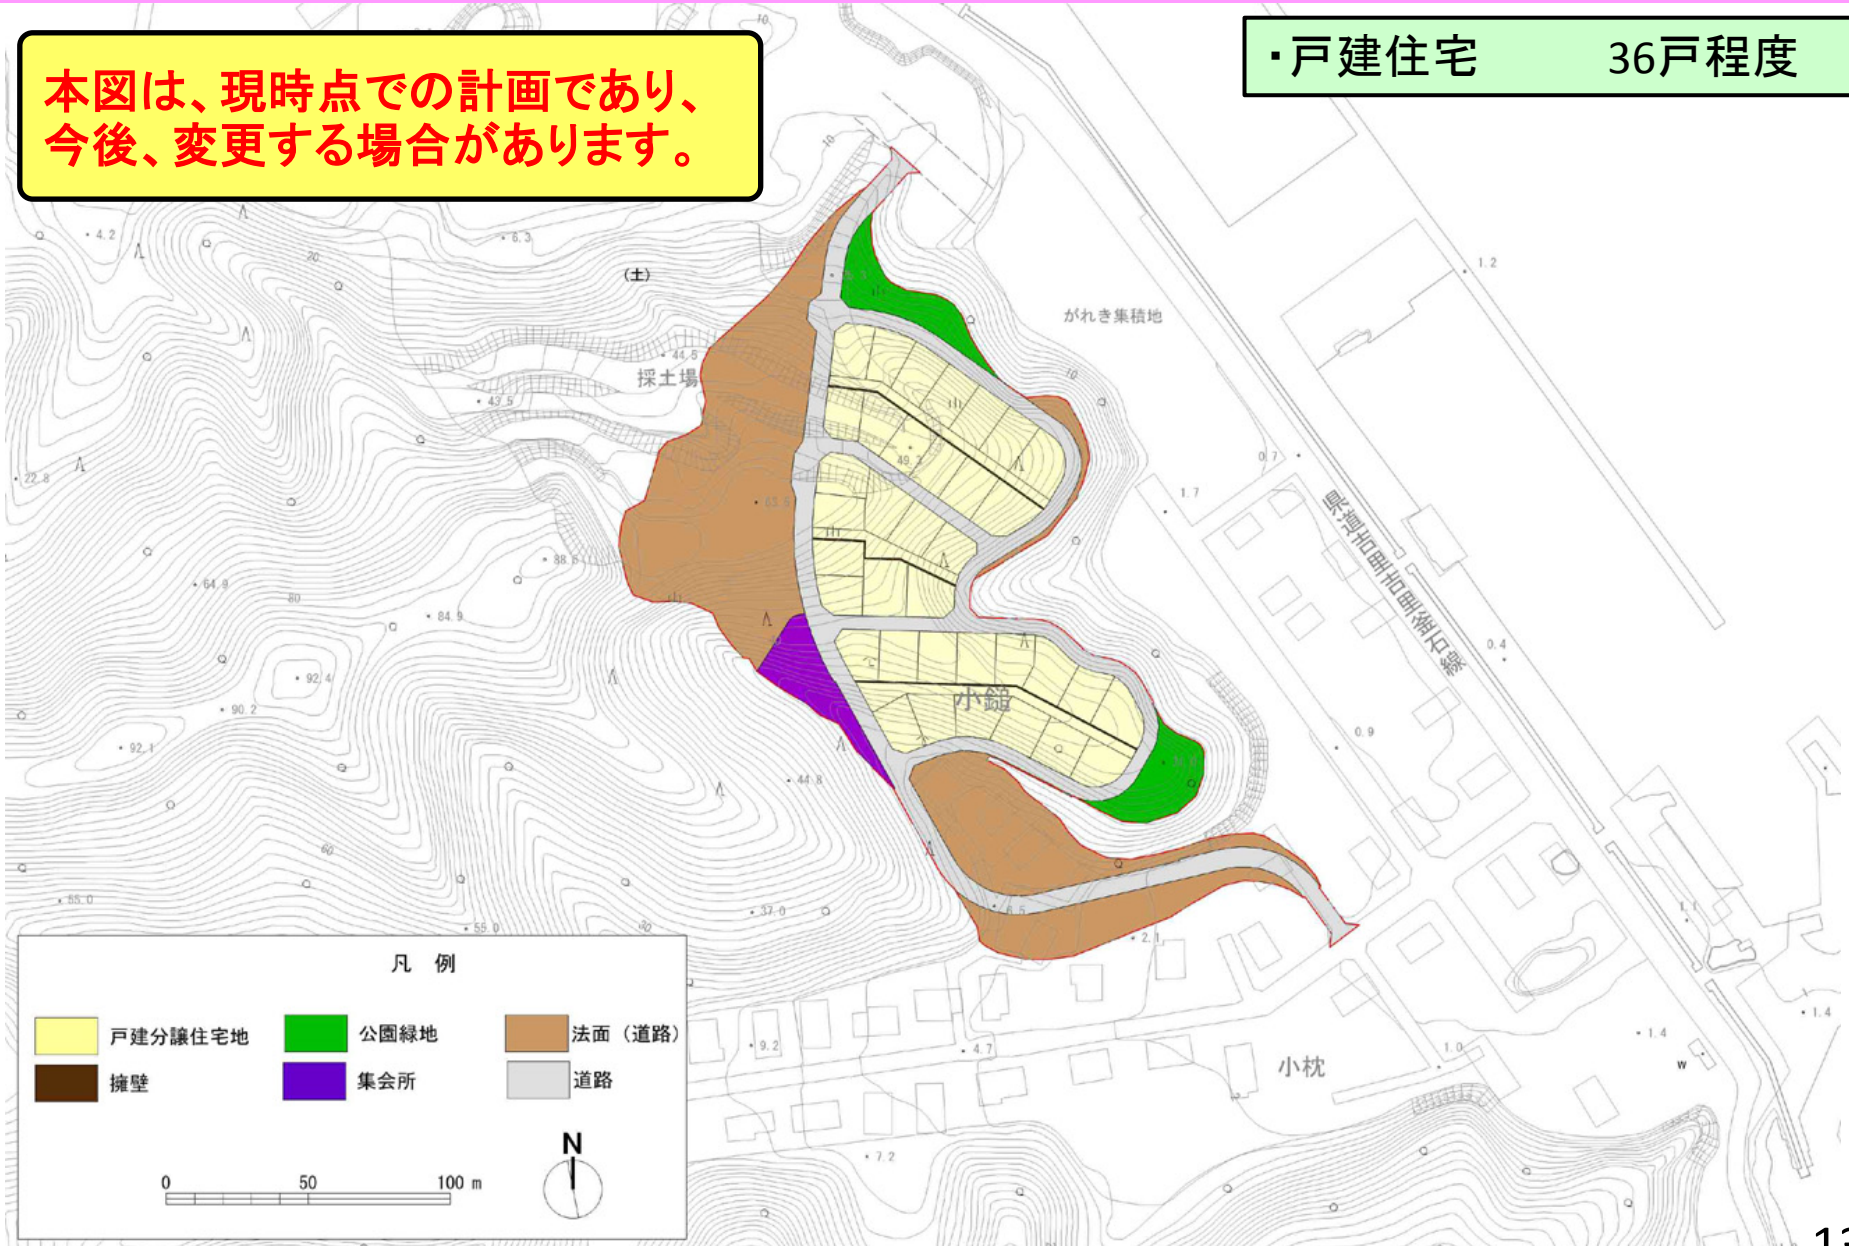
本図は、現時点での計画であり、今後、変更する場合があります。

・戸建住宅　36戸程度

(土)

がれき集積地

採土場

県道吉里吉里釜石線

小鎚

小枕

凡　例

| | | |
|---|---|---|
| 戸建分譲住宅地 | 公園緑地 | 法面（道路） |
| 擁壁 | 集会所 | 道路 |

0　50　100 m

N

12